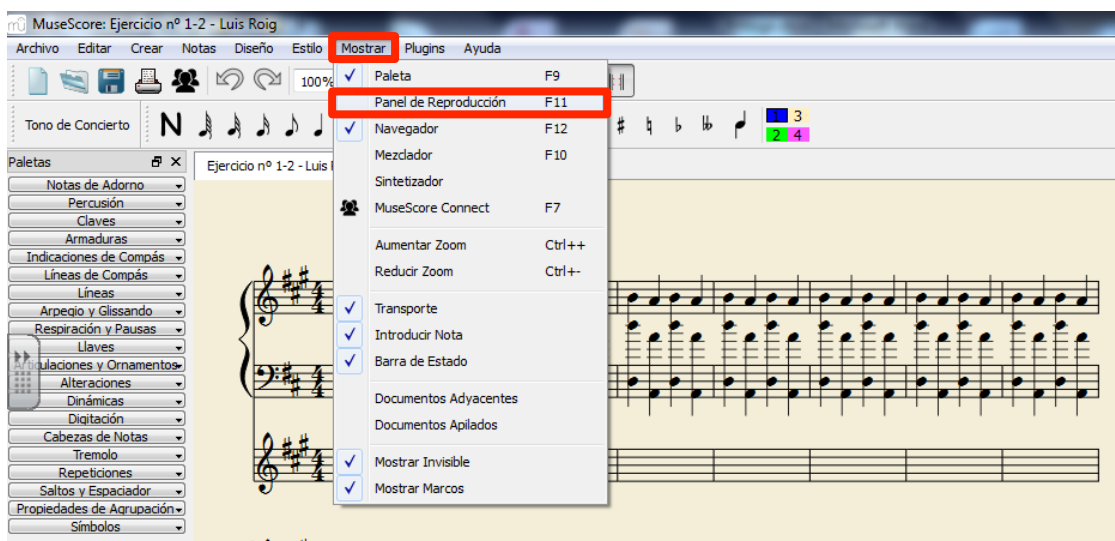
MuseScore: Ejercicio nº 1-2 - Luis Roig

Archivo Editar Crear Notas Diseño Estilo Mostrar Plugins Ayuda

100%

Tono de Concierto

N

1 3
2 4

Paletas

Notas de Adorno
Percusión
Claves
Armaduras
Indicaciones de Compás
Líneas de Compás
Líneas
Arpegio y Glissando
Respiración y Pausas
Llaves
Articulaciones y Ornamentos
Alteraciones
Dinámicas
Digitación
Cabezas de Notas
Tremolo
Repeticiones
Saltos y Espaciador
Propiedades de Agrupación
Símbolos

Ejercicio nº 1-2 - Luis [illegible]

Paleta F9
Panel de Reproducción F11
Navegador F12
Mezclador F10
Sintetizador
MuseScore Connect F7
Aumentar Zoom Ctrl++
Reducir Zoom Ctrl+-
Transporte
Introducir Nota
Barra de Estado
Documentos Adyacentes
Documentos Apilados
Mostrar Invisible
Mostrar Marcos